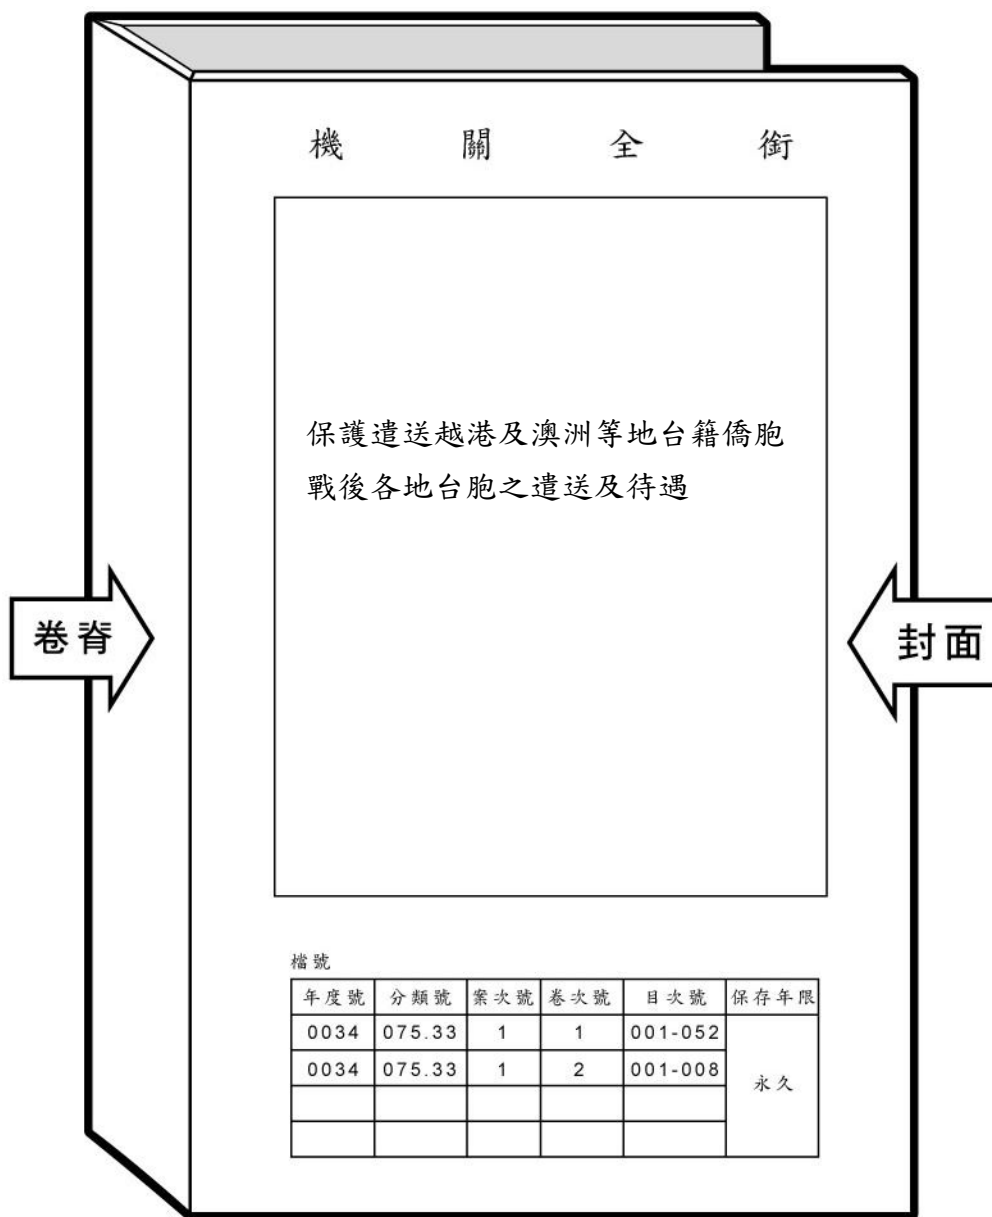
機　關　全　銜

保護遣送越港及澳洲等地台籍僑胞
戰後各地台胞之遣送及待遇

卷脊

封面

檔號

| 年度號 | 分類號 | 案次號 | 卷次號 | 目次號 | 保存年限 |
|---|---|---|---|---|---|
| 0034 | 075.33 | 1 | 1 | 001-052 | 永久 |
| 0034 | 075.33 | 1 | 2 | 001-008 | |
| | | | | | |
| | | | | | |